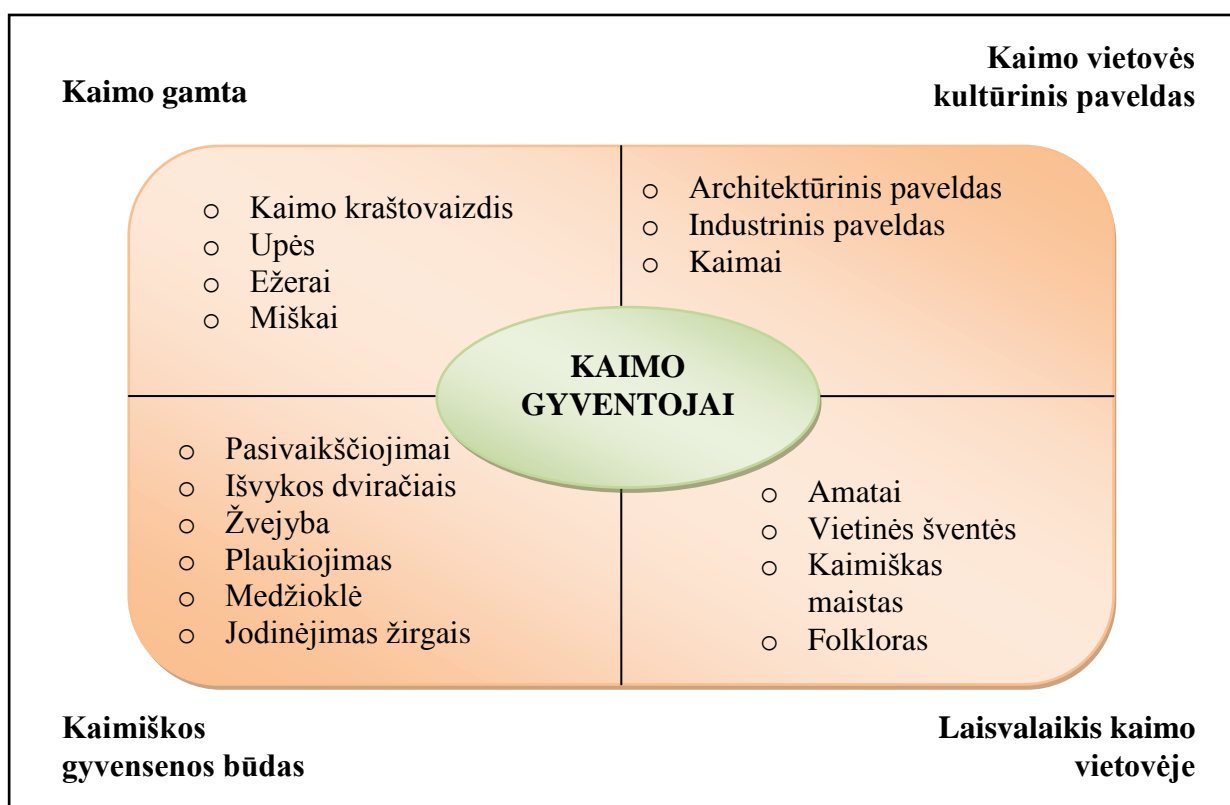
Kaimo gamta

Kaimo vietovės kultūrinis paveldas

- Kaimo kraštovaizdis
- Upės
- Ežerai
- Miškai

- Architektūrinis paveldas
- Industrinis paveldas
- Kaimai

KAIMO GYVENTOJAI

- Pasivaikščiojimai
- Išvykos dviračiais
- Žvejyba
- Plaukiojimas
- Medžioklė
- Jodinėjimas žirgais

- Amatai
- Vietinės šventės
- Kaimiškas maistas
- Folkloras

Kaimiškos gyvensenos būdas

Laisvalaikis kaimo vietovėje